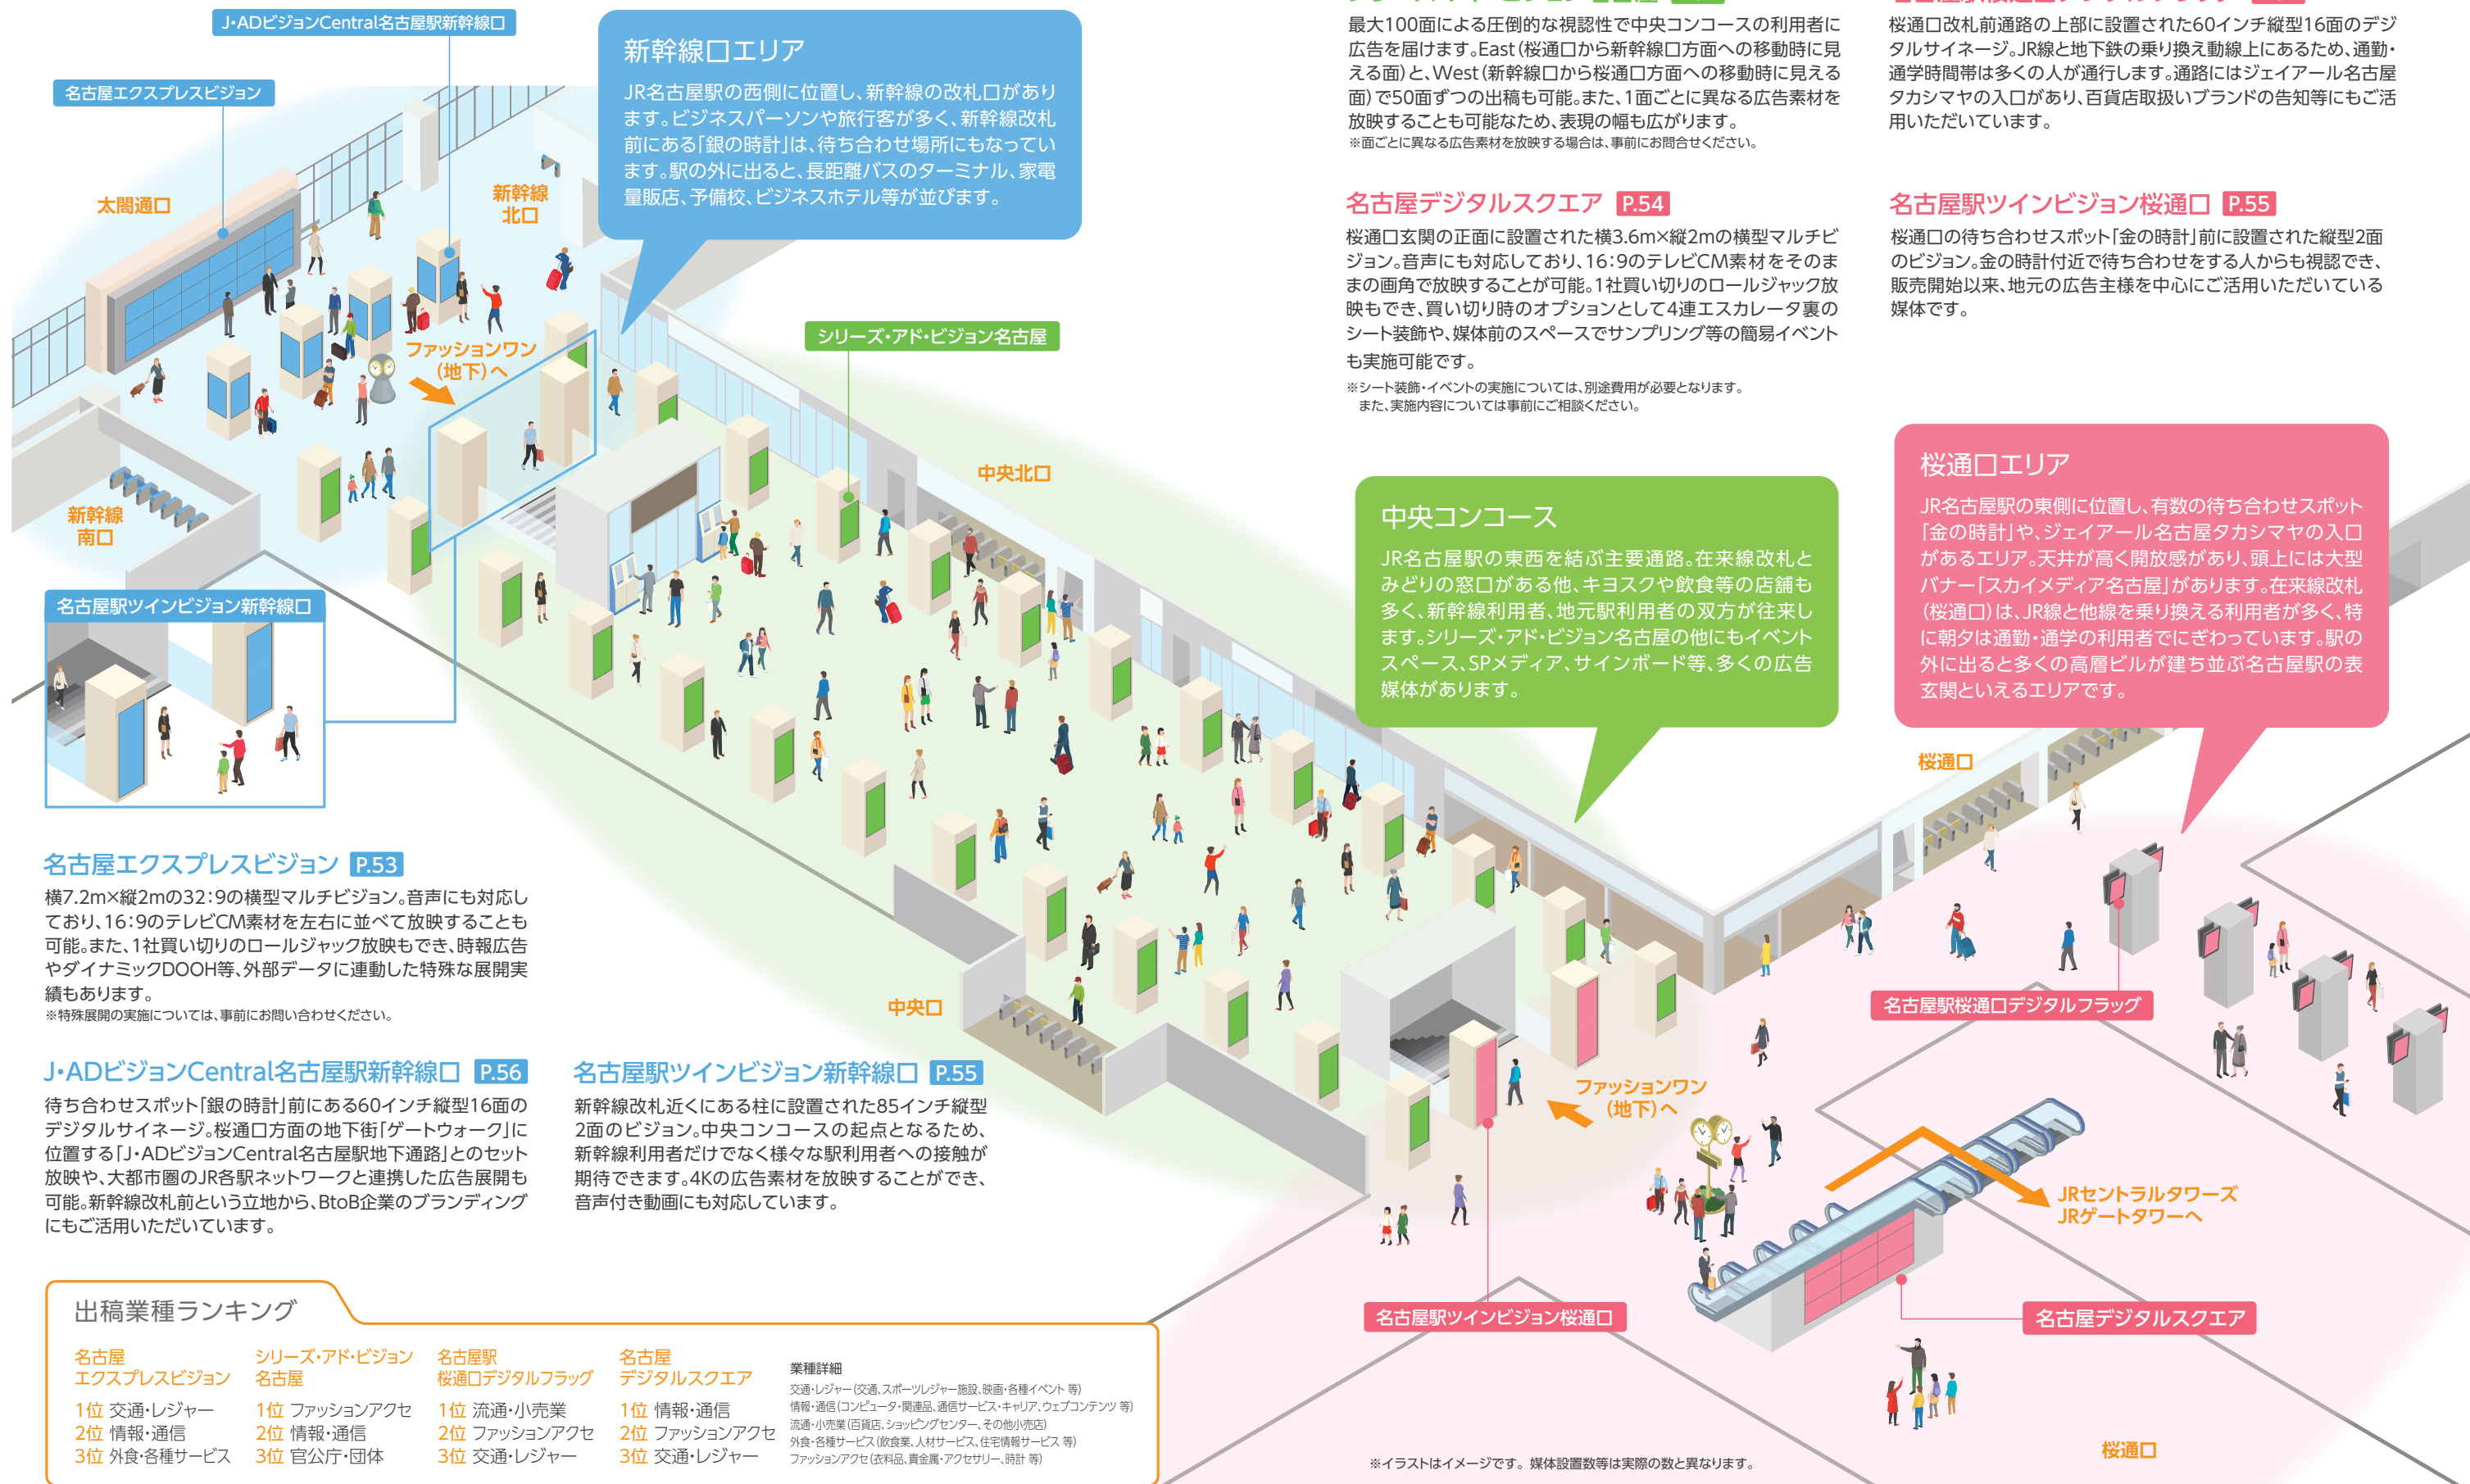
J･ADビジョンCentral名古屋駅新幹線口

名古屋エクスプレスビジョン

新幹線口エリア
JR名古屋駅の西側に位置し、新幹線の改札口があります。ビジネスパーソンや旅行客が多く、新幹線改札前にある「銀の時計」は、待ち合わせ場所にもなっています。駅の外に出ると、長距離バスのターミナル、家電量販店、予備校、ビジネスホテル等が並びます。

最大100面による圧倒的な視認性で中央コンコースの利用者に広告を届けます。East（桜通口から新幹線口方面への移動時に見える面）と、West（新幹線口から桜通口方面への移動時に見える面）で50面ずつの出稿も可能。また、1面ごとに異なる広告素材を放映することも可能なため、表現の幅も広がります。
※面ごとに異なる広告素材を放映する場合は、事前にお問合せください。

桜通口改札前通路の上部に設置された60インチ縦型16面のデジタルサイネージ。JR線と地下鉄の乗り換え動線上にあるため、通勤・通学時間帯は多くの人が通行します。通路にはジェイアール名古屋タカシマヤの入口があり、百貨店取扱いブランドの告知等にもご活用いただいています。

太閤通口

新幹線北口

ファッションワン（地下）へ

シリーズ･アド･ビジョン名古屋

名古屋デジタルスクエア P.54
桜通口玄関の正面に設置された横3.6m×縦2mの横型マルチビジョン。音声にも対応しており、16:9のテレビCM素材をそのままの画角で放映することが可能。1社買い切りのロールジャック放映もでき、買い切り時のオプションとして4連エスカレータ裏のシート装飾や、媒体前のスペースでサンプリング等の簡易イベントも実施可能です。
※シート装飾・イベントの実施については、別途費用が必要となります。
また、実施内容については事前にご相談ください。

名古屋駅ツインビジョン桜通口 P.55
桜通口の待ち合わせスポット「金の時計」前に設置された縦型2面のビジョン。金の時計付近で待ち合わせをする人からも視認でき、販売開始以来、地元の広告主様を中心にご活用いただいている媒体です。

中央北口

新幹線南口

名古屋駅ツインビジョン新幹線口

中央コンコース
JR名古屋駅の東西を結ぶ主要通路。在来線改札とみどりの窓口がある他、キヨスクや飲食等の店舗も多く、新幹線利用者、地元駅利用者の双方が往来します。シリーズ・アド・ビジョン名古屋の他にもイベントスペース、SPメディア、サインボード等、多くの広告媒体があります。

桜通口エリア
JR名古屋駅の東側に位置し、有数の待ち合わせスポット「金の時計」や、ジェイアール名古屋タカシマヤの入口があるエリア。天井が高く開放感があり、頭上には大型バナー「スカイメディア名古屋」があります。在来線改札（桜通口）は、JR線と他線を乗り換える利用者が多く、特に朝夕は通勤・通学の利用者でにぎわっています。駅の外に出ると多くの高層ビルが建ち並ぶ名古屋駅の表玄関といえるエリアです。

桜通口

名古屋エクスプレスビジョン P.53
横7.2m×縦2mの32:9の横型マルチビジョン。音声にも対応しており、16:9のテレビCM素材を左右に並べて放映することも可能。また、1社買い切りのロールジャック放映もでき、時報広告やダイナミックDOOH等、外部データに連動した特殊な展開実績もあります。
※特殊展開の実施については、事前にお問い合わせください。

中央口

名古屋駅桜通口デジタルフラッグ

J･ADビジョンCentral名古屋駅新幹線口 P.56
待ち合わせスポット「銀の時計」前にある60インチ縦型16面のデジタルサイネージ。桜通口方面の地下街「ゲートウォーク」に位置する「J･ADビジョンCentral名古屋駅地下通路」とのセット放映や、大都市圏のJR各駅ネットワークと連携した広告展開も可能。新幹線改札前という立地から、BtoB企業のブランディングにもご活用いただいています。

名古屋駅ツインビジョン新幹線口 P.55
新幹線改札近くにある柱に設置された85インチ縦型2面のビジョン。中央コンコースの起点となるため、新幹線利用者だけでなく様々な駅利用者への接触が期待できます。4Kの広告素材を放映することができ、音声付き動画にも対応しています。

ファッションワン（地下）へ

JRセントラルタワーズ
JRゲートタワーへ

出稿業種ランキング

| 名古屋エクスプレスビジョン | シリーズ･アド･ビジョン名古屋 | 名古屋駅桜通口デジタルフラッグ | 名古屋デジタルスクエア |
|---|---|---|---|
| 1位 交通･レジャー | 1位 ファッションアクセ | 1位 流通･小売業 | 1位 情報･通信 |
| 2位 情報･通信 | 2位 情報･通信 | 2位 ファッションアクセ | 2位 ファッションアクセ |
| 3位 外食･各種サービス | 3位 官公庁･団体 | 3位 交通･レジャー | 3位 交通･レジャー |

業種詳細
交通･レジャー（交通、スポーツレジャー施設、映画･各種イベント 等）
情報･通信（コンピュータ･関連品、通信サービス･キャリア、ウェブコンテンツ 等）
流通･小売業（百貨店、ショッピングセンター、その他小売店）
外食･各種サービス（飲食業、人材サービス、住宅情報サービス 等）
ファッションアクセ（衣料品、貴金属･アクセサリー、時計 等）

名古屋駅ツインビジョン桜通口

名古屋デジタルスクエア

※イラストはイメージです。媒体設置数等は実際の数と異なります。

桜通口